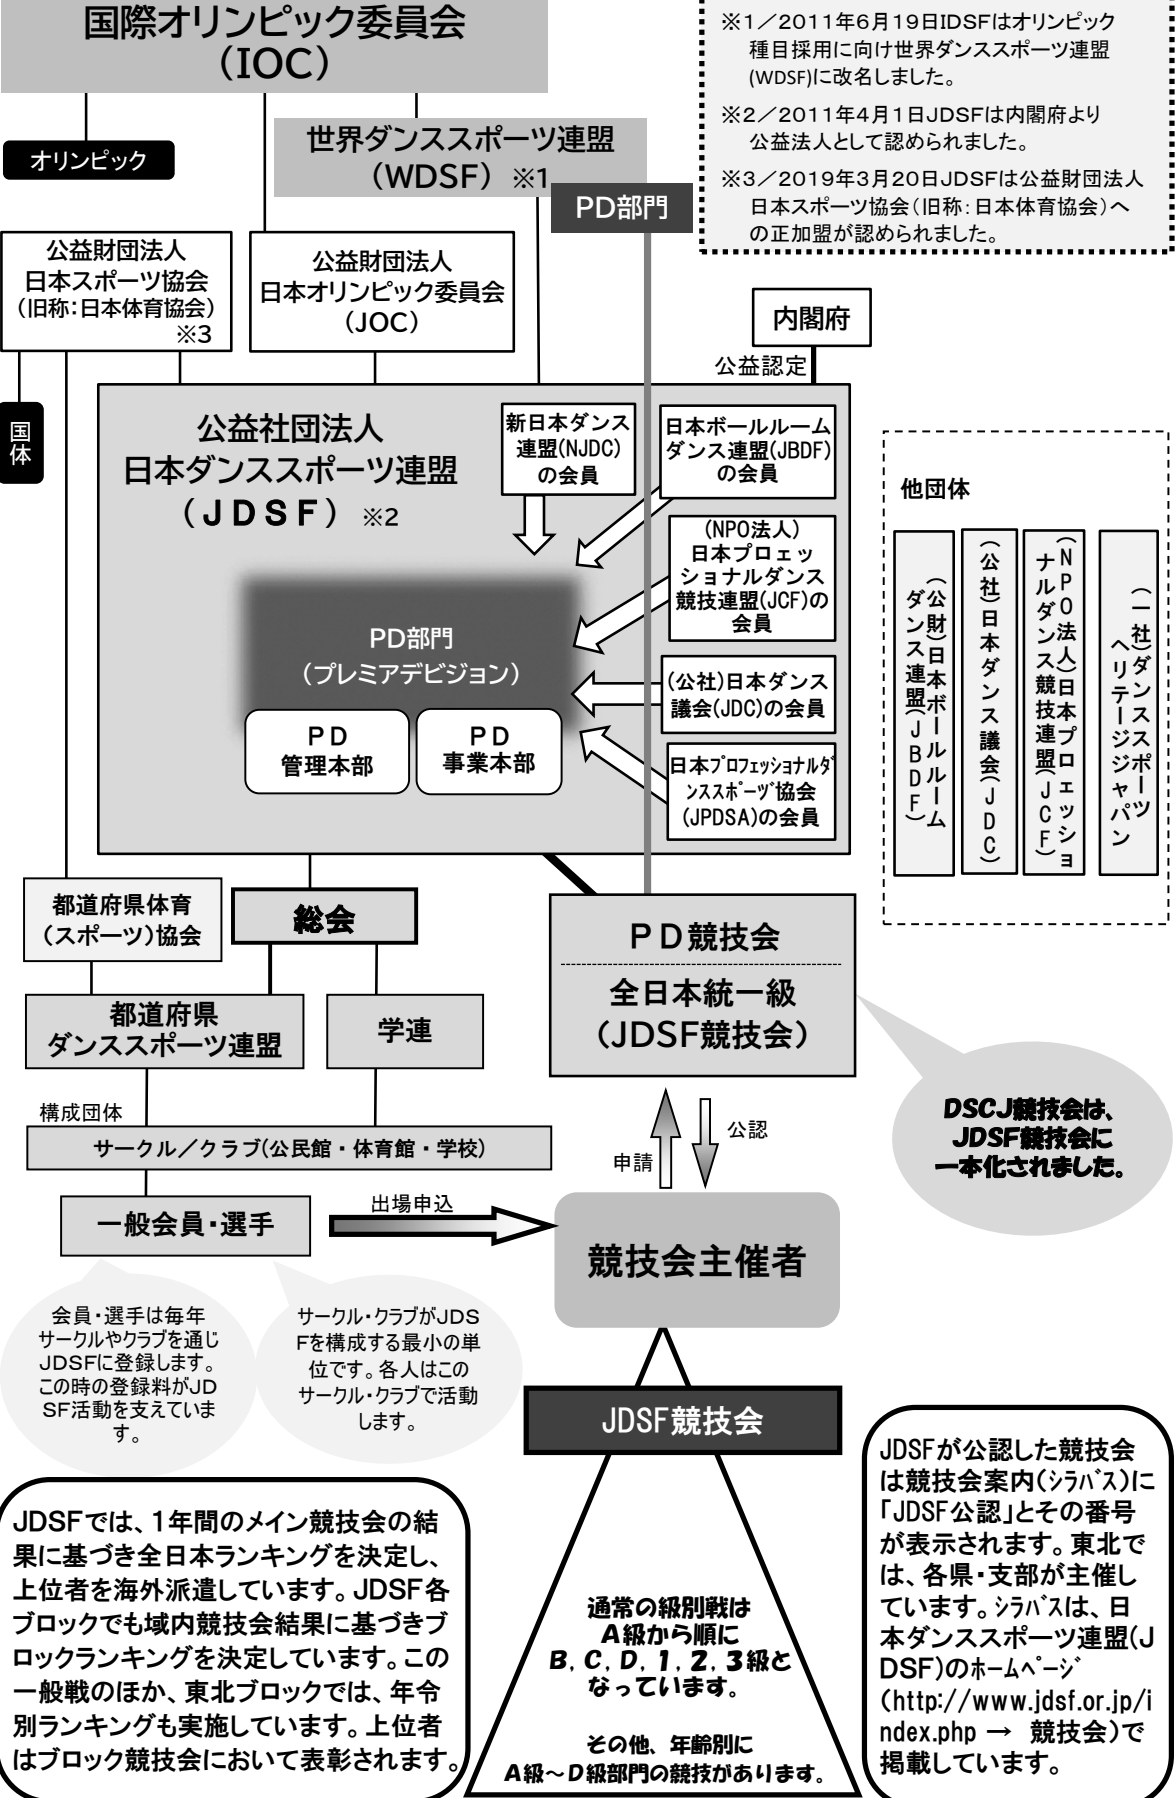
国際オリンピック委員会
（IOC）

※1／2011年6月19日IDSFはオリンピック種目採用に向け世界ダンススポーツ連盟(WDSF)に改名しました。

※2／2011年4月1日JDSFは内閣府より公益法人として認められました。

※3／2019年3月20日JDSFは公益財団法人日本スポーツ協会（旧称：日本体育協会）への正加盟が認められました。

オリンピック

世界ダンススポーツ連盟
（WDSF）※1

PD部門

公益財団法人
日本スポーツ協会
（旧称：日本体育協会）
※3

公益財団法人
日本オリンピック委員会
（JOC）

内閣府

公益認定

国体

公益社団法人
日本ダンススポーツ連盟
（JDSF）※2

新日本ダンス連盟(NJDC)の会員

日本ボールルームダンス連盟(JBDF)の会員

(NPO法人)日本プロェッショナルダンス競技連盟(JCF)の会員

(公社)日本ダンス議会(JDC)の会員

日本ﾌﾟﾛﾌｪｯｼｮﾅﾙﾀﾞﾝｽｽﾎﾟｰﾂ協会(JPDSA)の会員

PD部門
（プレミアデビジョン）

PD
管理本部

PD
事業本部

他団体

（公財）日本ボールルームダンス連盟（JBDF）

（公社）日本ダンス議会（JDC）

（NPO法人）日本プロェッショナルダンス競技連盟（JCF）

（一社）ダンススポーツヘリテージジャパン

都道府県体育（スポーツ）協会

総会

PD競技会

全日本統一級
（JDSF競技会）

都道府県
ダンススポーツ連盟

学連

構成団体

サークル／クラブ（公民館・体育館・学校）

申請

公認

DSCJ競技会は、JDSF競技会に一本化されました。

一般会員・選手

出場申込

競技会主催者

会員・選手は毎年サークルやクラブを通じJDSFに登録します。この時の登録料がJDSF活動を支えています。

サークル・クラブがJDSFを構成する最小の単位です。各人はこのサークル・クラブで活動します。

JDSF競技会

JDSFでは、1年間のメイン競技会の結果に基づき全日本ランキングを決定し、上位者を海外派遣しています。JDSF各ブロックでも域内競技会結果に基づきブロックランキングを決定しています。この一般戦のほか、東北ブロックでは、年令別ランキングも実施しています。上位者はブロック競技会において表彰されます。

通常の級別戦は
A級から順に
B, C, D, 1, 2, 3級となっています。

その他、年齢別に
A級～D級部門の競技があります。

JDSFが公認した競技会は競技会案内(ｼﾗﾊﾞｽ)に「JDSF公認」とその番号が表示されます。東北では、各県・支部が主催しています。ｼﾗﾊﾞｽは、日本ダンススポーツ連盟(JDSF)のﾎｰﾑﾍﾟｰｼﾞ(http://www.jdsf.or.jp/index.php → 競技会)で掲載しています。